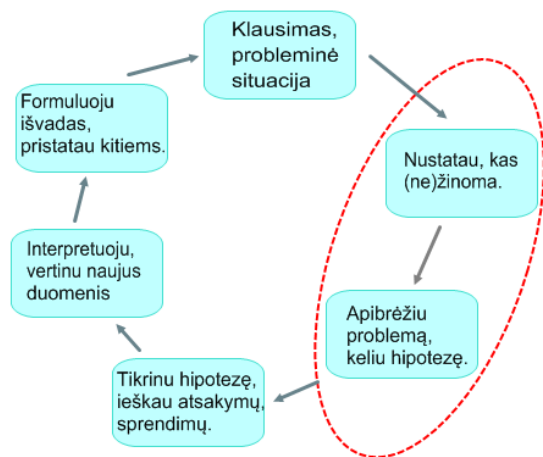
Klausimas, probleminė situacija

Nustatau, kas (ne)žinoma.

Apibrėžiu problemą, keliu hipotezę.

Tikrinu hipotezę, ieškau atsakymų, sprendimų.

Interpretuoju, vertinu naujus duomenis

Formuluoju išvadas, pristatau kitiems.